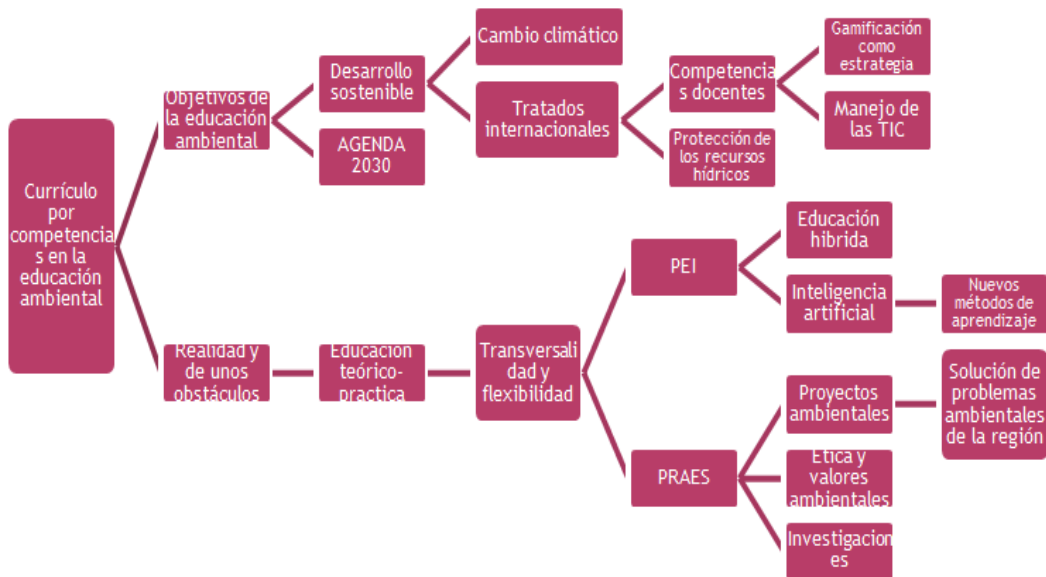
Currículo por competencias en la educación ambiental

Objetivos de la educación ambiental

Desarrollo sostenible

Cambio climático

Tratados internacionales

Competencias docentes

Gamificación como estrategia

Manejo de las TIC

Protección de los recursos hídricos

AGENDA 2030

Realidad y de unos obstáculos

Educación teórico-práctica

Transversalidad y flexibilidad

PEI

Educación hibrida

Inteligencia artificial

Nuevos métodos de aprendizaje

PRAES

Proyectos ambientales

Solución de problemas ambientales de la región

Ética y valores ambientales

Investigaciones